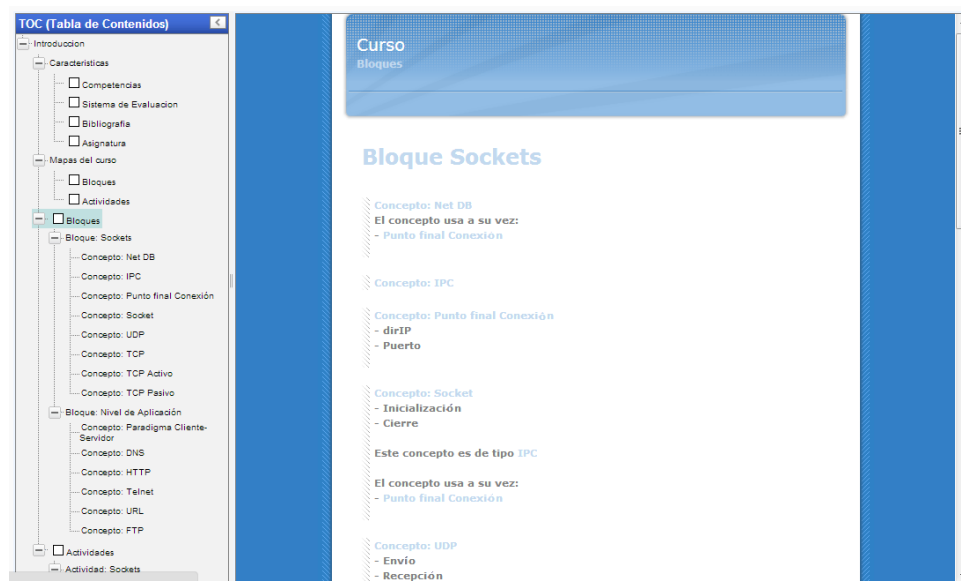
TOC (Tabla de Contenidos)

Introduccion
Caracteristicas
Competencias
Sistema de Evaluacion
Bibliografia
Asignatura
Mapas del curso
Bloques
Actividades
Bloques
Bloque: Sockets
Concepto: Net DB
Concepto: IPC
Concepto: Punto final Conexión
Concepto: Socket
Concepto: UDP
Concepto: TCP
Concepto: TCP Activo
Concepto: TCP Pasivo
Bloque: Nivel de Aplicación
Concepto: Paradigma Cliente-Servidor
Concepto: DNS
Concepto: HTTP
Concepto: Telnet
Concepto: URL
Concepto: FTP
Actividades
Actividad: Sockets

Curso
Bloques

Bloque Sockets

Concepto: Net DB
El concepto usa a su vez:
- Punto final Conexion

Concepto: IPC

Concepto: Punto final Conexión
- dirIP
- Puerto

Concepto: Socket
- Inicialización
- Cierre

Este concepto es de tipo IPC

El concepto usa a su vez:
- Punto final Conexión

Concepto: UDP
- Envío
- Recepción